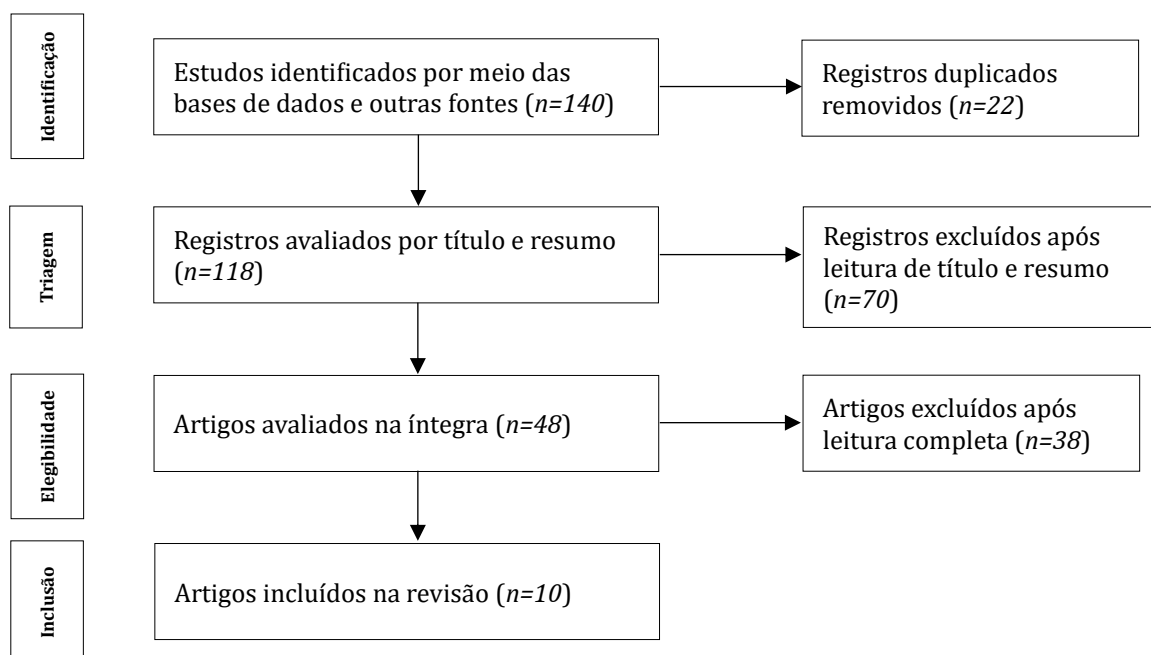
Identificação

Estudos identificados por meio das bases de dados e outras fontes (*n=140*)

Registros duplicados removidos (*n=22*)

Triagem

Registros avaliados por título e resumo (*n=118*)

Registros excluídos após leitura de título e resumo (*n=70*)

Elegibilidade

Artigos avaliados na íntegra (*n=48*)

Artigos excluídos após leitura completa (*n=38*)

Inclusão

Artigos incluídos na revisão (*n=10*)